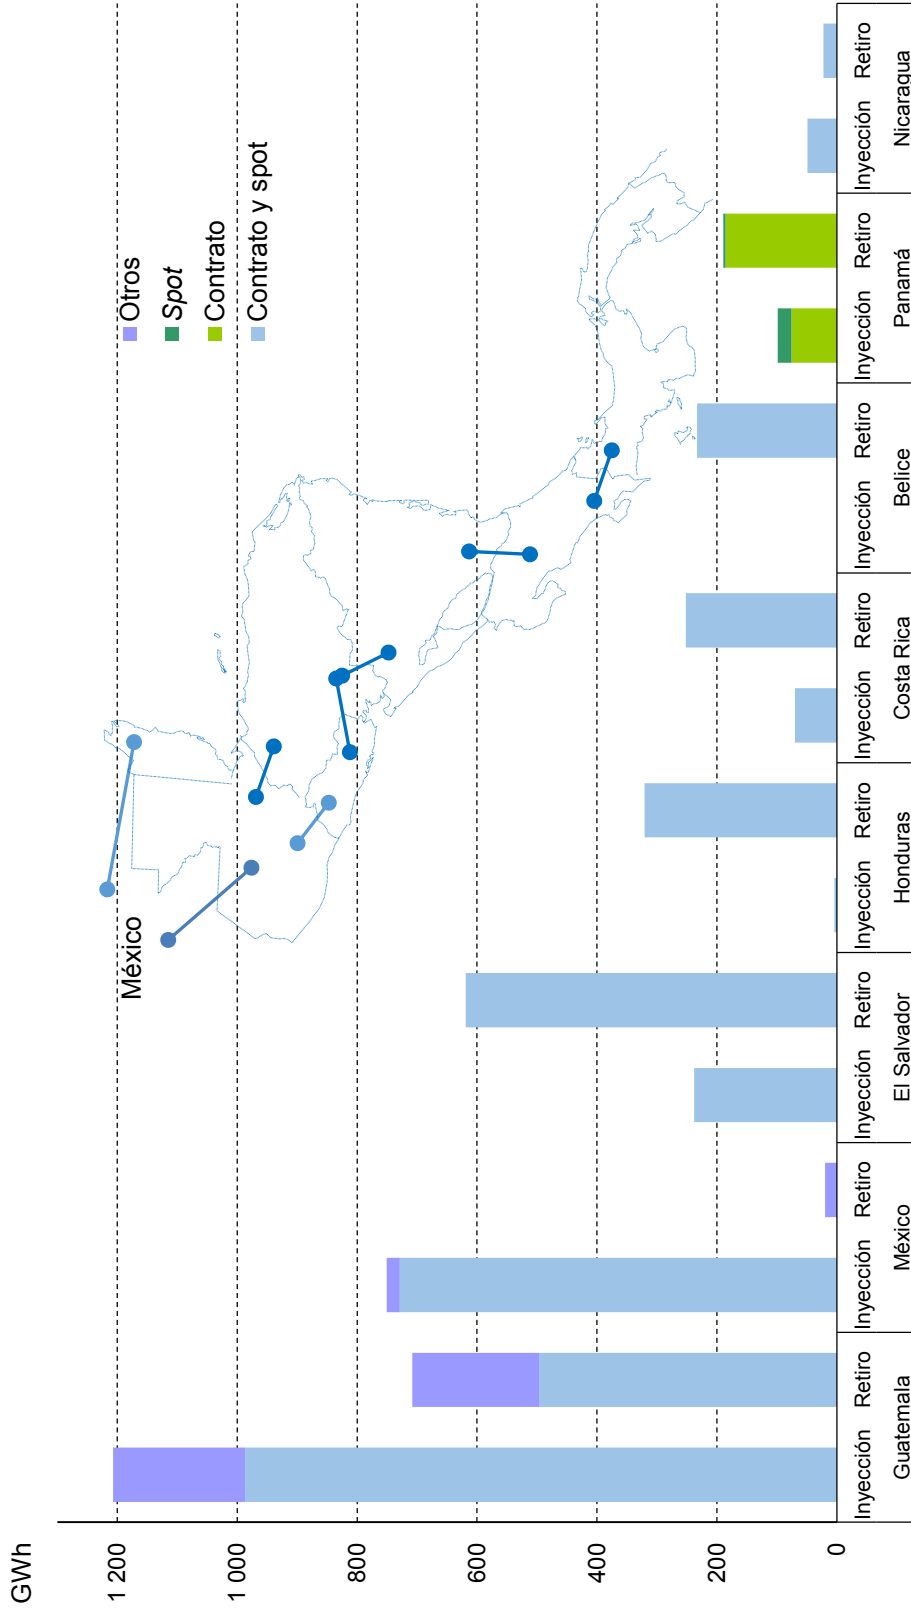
GWh

1 200
1 000
800
600
400
200
0

Otros
*Spot*
Contrato
Contrato y spot

México

| Inyección | Retiro | Inyección | Retiro | Inyección | Retiro | Inyección | Retiro | Inyección | Retiro | Inyección | Retiro | Inyección | Retiro | Inyección | Retiro |
|---|---|---|---|---|---|---|---|---|---|---|---|---|---|---|---|
| Guatemala | | México | | El Salvador | | Honduras | | Costa Rica | | Belice | | Panamá | | Nicaragua | |